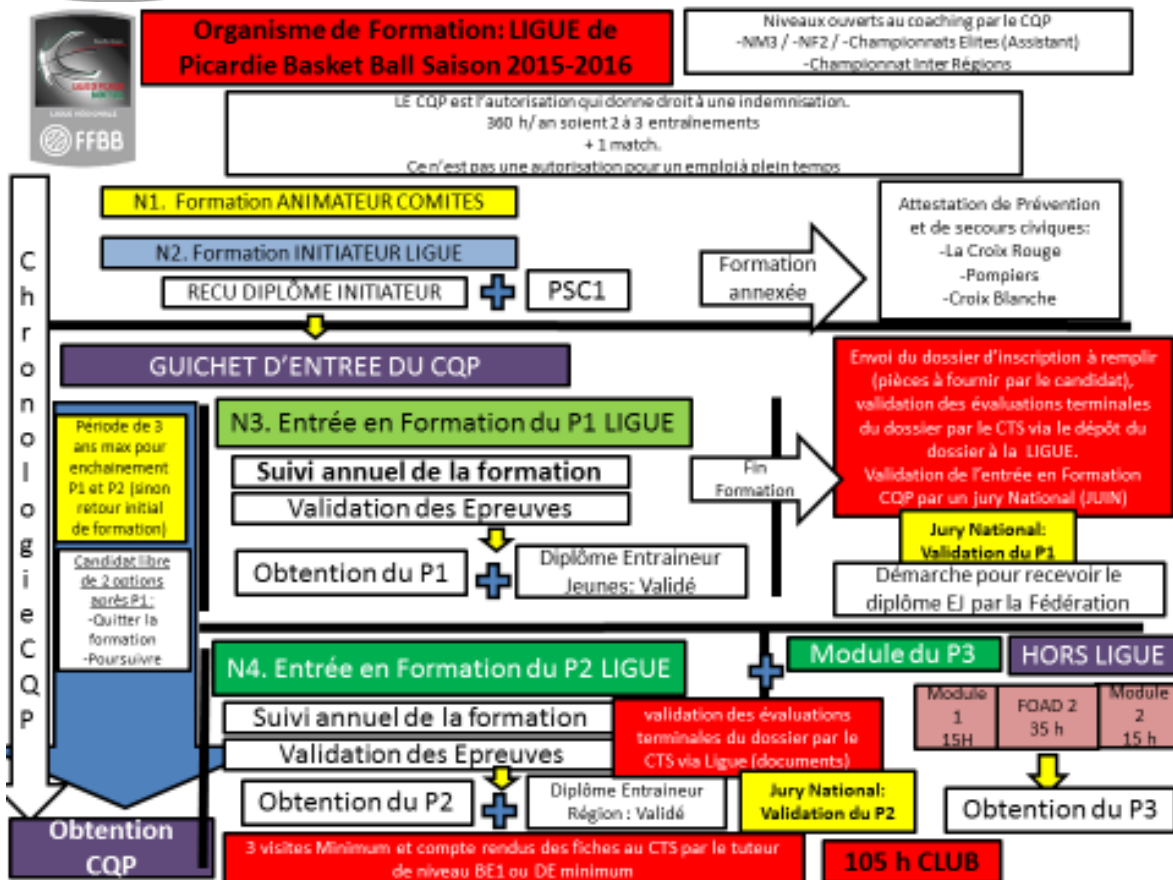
FFBB

Organisme de Formation: LIGUE de Picardie Basket Ball Saison 2015-2016

Niveaux ouverts au coaching par le CQP
-NM3 / -NF2 / -Championnats Elites (Assistant)
-Championnat Inter Régions

LE CQP est l'autorisation qui donne droit à une indemnisation.
360 h/ an soient 2 à 3 entraînements
+ 1 match.
Ce n'est pas une autorisation pour un emploi à plein temps

Chronologie CQP

N1. Formation ANIMATEUR COMITES

N2. Formation INITIATEUR LIGUE

RECU DIPLÔME INITIATEUR

PSC1

Formation annexée

Attestation de Prévention et de secours civiques:
-La Croix Rouge
-Pompiers
-Croix Blanche

GUICHET D'ENTREE DU CQP

Période de 3 ans max pour enchainement P1 et P2 (sinon retour initial de formation)

Candidat libre de 2 options après P1 :
-Quitter la formation
-Poursuivre

N3. Entrée en Formation du P1 LIGUE

Suivi annuel de la formation

Validation des Epreuves

Obtention du P1

Diplôme Entraineur Jeunes: Validé

Fin Formation

Envoi du dossier d'inscription à remplir (pièces à fournir par le candidat), validation des évaluations terminales du dossier par le CTS via le dépôt du dossier à la LIGUE.
Validation de l'entrée en Formation CQP par un jury National (JUIN)

Jury National: Validation du P1

Démarche pour recevoir le diplôme EJ par la Fédération

N4. Entrée en Formation du P2 LIGUE

Module du P3

HORS LIGUE

Module 1 15H

FOAD 2 35 h

Module 2 15 h

Suivi annuel de la formation

Validation des Epreuves

validation des évaluations terminales du dossier par le CTS via Ligue (documents)

Obtention du P2

Diplôme Entraineur Région : Validé

Jury National: Validation du P2

Obtention du P3

Obtention CQP

3 visites Minimum et compte rendus des fiches au CTS par le tuteur de niveau BE1 ou DE minimum

105 h CLUB